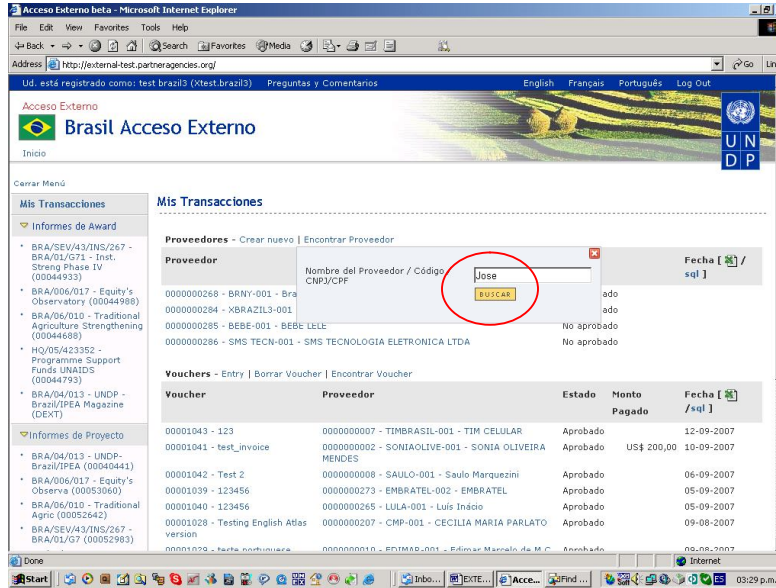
Acceso Externo beta - Microsoft Internet Explorer

File Edit View Favorites Tools Help

Back Search Favorites Media

Address http://external-test.partneragencies.org/ Go Links

Ud. está registrado como: test brazil3 (Xtest.brazil3) Preguntas y Comentarios English Français Português Log Out

Acceso Externo
Brasil Acceso Externo
Inicio

UNDP

Cerrar Menú

Mis Transacciones

Informes de Award

- BRA/SEV/43/INS/267 - BRA/01/G71 - Inst. Streng Phase IV (00044933)
- BRA/006/017 - Equity's Observatory (00044988)
- BRA/06/010 - Traditional Agriculture Strengthening (00044688)
- HQ/05/423352 - Programme Support Funds UNAIDS (00044793)
- BRA/04/013 - UNDP - Brazil/IPEA Magazine (DEXT)

Informes de Proyecto

- BRA/04/013 - UNDP-Brazil/IPEA (00040441)
- BRA/006/017 - Equity's Observa (00053060)
- BRA/06/010 - Traditional Agric (00052642)
- BRA/SEV/43/INS/267 - BRA/01/G7 (00052983)

Mis Transacciones

Proveedores - Crear nuevo | Encontrar Proveedor

| Proveedor | | Fecha [ ] / sql ] |
|---|---|---|
| 0000000268 - BRNY-001 - Bra | probado | |
| 0000000284 - XBRAZIL3-001 | probado | |
| 0000000285 - BEBE-001 - BEBE LELE | No aprobado | |
| 0000000286 - SMS TECN-001 - SMS TECNOLOGIA ELETRONICA LTDA | No aprobado | |

Nombre del Proveedor / Código CNPJ/CPF
Jose
BUSCAR

Vouchers - Entry | Borrar Voucher | Encontrar Voucher

| Voucher | Proveedor | Estado | Monto Pagado | Fecha [ ] /sql ] |
|---|---|---|---|---|
| 00001043 - 123 | 0000000007 - TIMBRASIL-001 - TIM CELULAR | Aprobado | | 12-09-2007 |
| 00001041 - test_invoice | 0000000002 - SONIAOLIVE-001 - SONIA OLIVEIRA MENDES | Aprobado | US$ 200,00 | 10-09-2007 |
| 00001042 - Test 2 | 0000000008 - SAULO-001 - Saulo Marquezini | Aprobado | | 06-09-2007 |
| 00001039 - 123456 | 0000000273 - EMBRATEL-002 - EMBRATEL | Aprobado | | 05-09-2007 |
| 00001040 - 123456 | 0000000265 - LULA-001 - Luís Inácio | Aprobado | | 05-09-2007 |
| 00001028 - Testing English Atlas version | 0000000207 - CMP-001 - CECILIA MARIA PARLATO | Aprobado | | 09-08-2007 |
| 00001029 - teste portuguese | 0000000010 - EDIMAR-001 - Edimar Marcelo de M C | Aprobado | | 09-08-2007 |

Done Internet

Start Inbo... EXTE... Acce... Find ... 03:29 p.m.